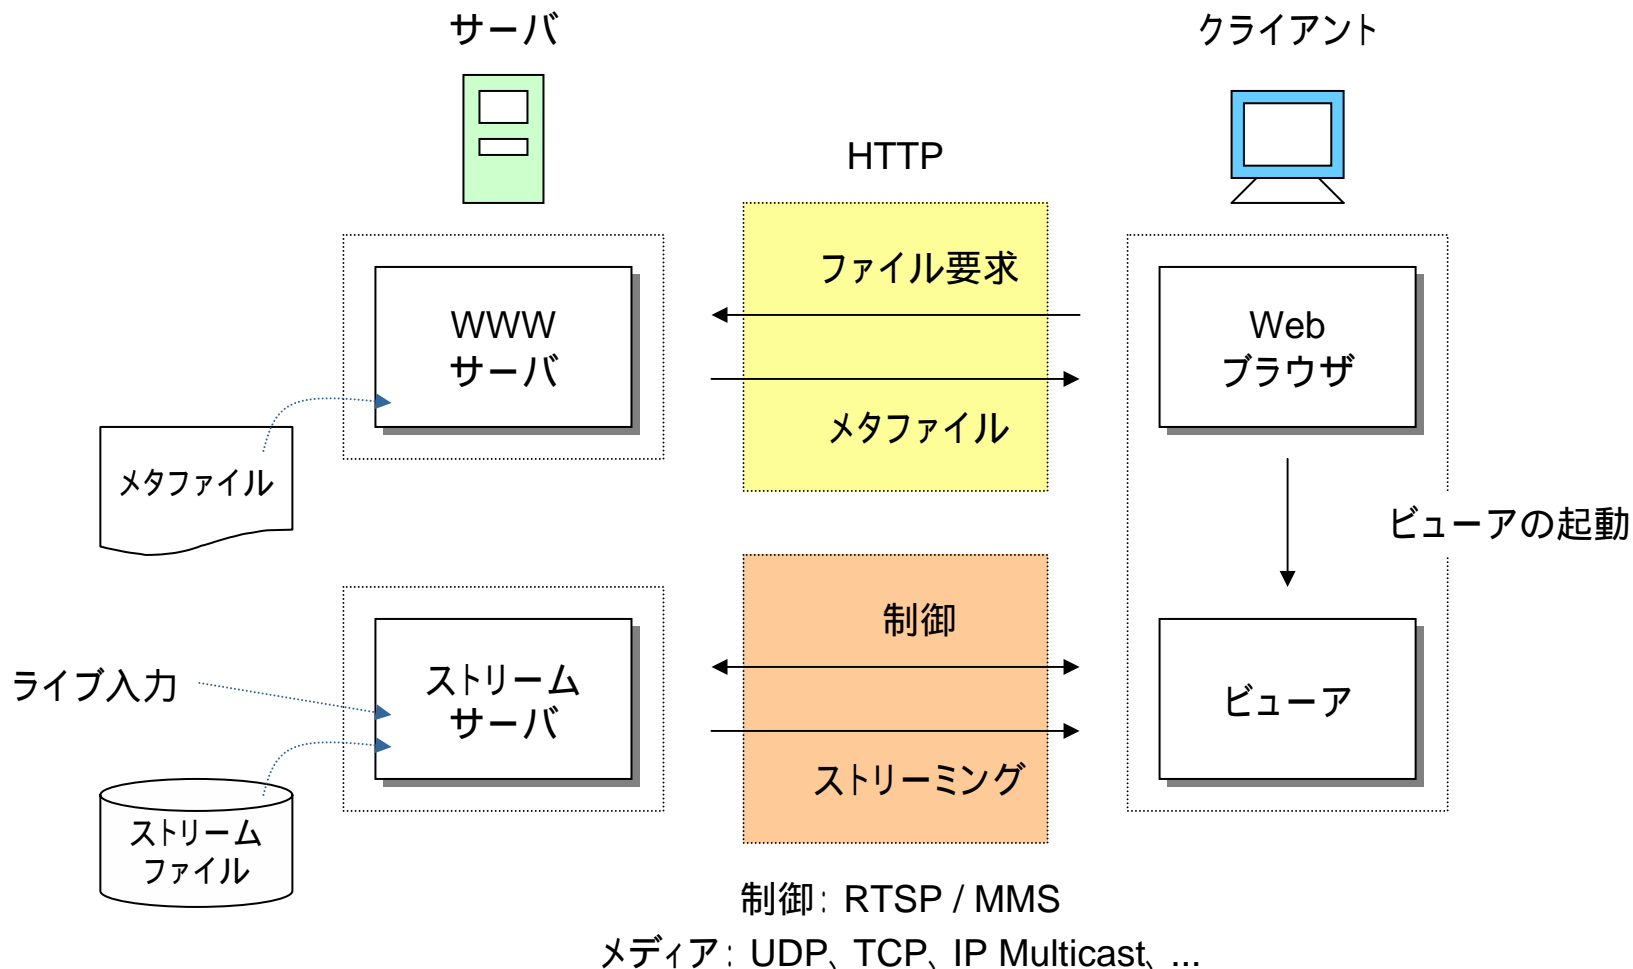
サーバ

クライアント

HTTP

ファイル要求

WWW
サーバ

Web
ブラウザ

メタファイル

メタファイル

ビューアの起動

制御

ライブ入力

ストリーム
サーバ

ビューア

ストリーミング

ストリーム
ファイル

制御: RTSP / MMS

メディア: UDP、TCP、IP Multicast、...